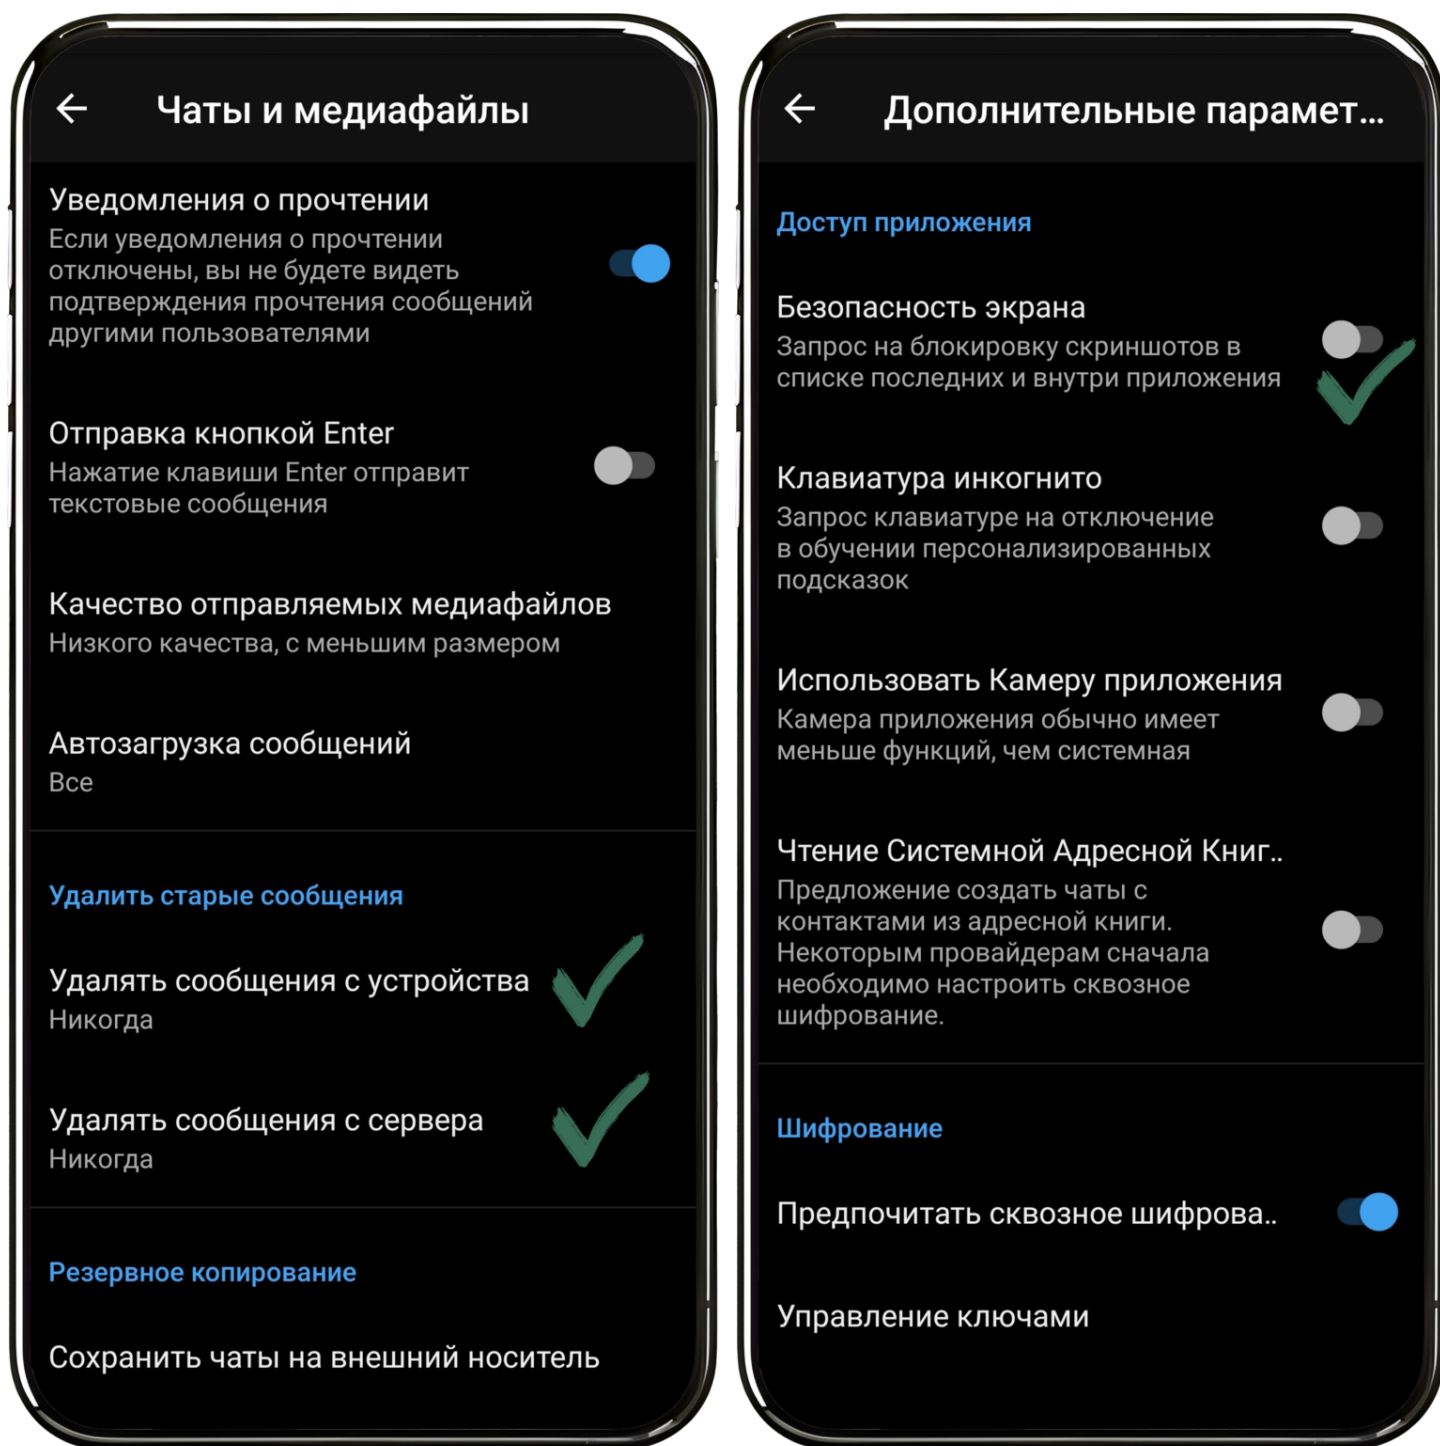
Чаты и медиафайлы

Уведомления о прочтении
Если уведомления о прочтении отключены, вы не будете видеть подтверждения прочтения сообщений другими пользователями

Отправка кнопкой Enter
Нажатие клавиши Enter отправит текстовые сообщения

Качество отправляемых медиафайлов
Низкого качества, с меньшим размером

Автозагрузка сообщений
Все

Удалить старые сообщения

Удалять сообщения с устройства
Никогда

Удалять сообщения с сервера
Никогда

Резервное копирование

Сохранить чаты на внешний носитель

Дополнительные парамет...

Доступ приложения

Безопасность экрана
Запрос на блокировку скриншотов в списке последних и внутри приложения

Клавиатура инкогнито
Запрос клавиатуре на отключение в обучении персонализированных подсказок

Использовать Камеру приложения
Камера приложения обычно имеет меньше функций, чем системная

Чтение Системной Адресной Книг..
Предложение создать чаты с контактами из адресной книги. Некоторым провайдерам сначала необходимо настроить сквозное шифрование.

Шифрование

Предпочитать сквозное шифрова..

Управление ключами